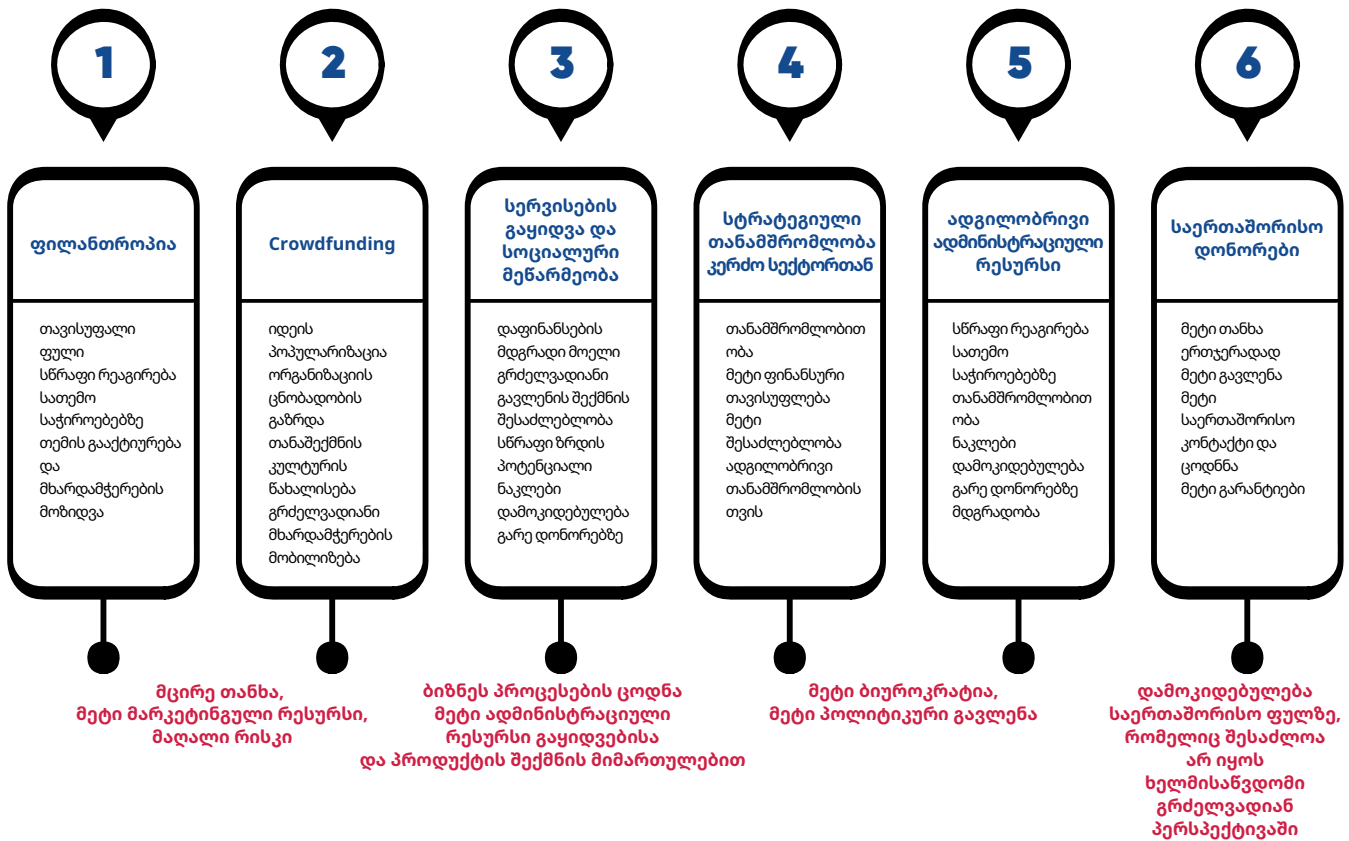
1

2

3

4

5

6

ფილანთროპია

თავისუფალი ფული
სწრაფი რეაგირება სათემო საჭიროებებზე
თემის გააქტიურება და მხარდამჭერების მოზიდვა

Crowdfunding

იდეის პოპულარიზაცია
ორგანიზაციის ცნობადობის გაზრდა
თანაშექმნის კულტურის წახალისება
გრძელვადიანი მხარდამჭერების მობილიზება

სერვისების გაყიდვა და სოციალური მეწარმეობა

დაფინანსების მდგრადი მოდელი
გრძელვადიანი გავლენის შექმნის შესაძლებლობა
სწრაფი ზრდის პოტენციალი
ნაკლები დამოკიდებულება გარე დონორებზე

სტრატეგიული თანამშრომლობა კერძო სექტორთან

თანამშრომლობითობა
მეტი ფინანსური თავისუფლება
მეტი შესაძლებლობა ადგილობრივი თანამშრომლობისთვის

ადგილობრივი ადმინისტრაციული რესურსი

სწრაფი რეაგირება სათემო საჭიროებებზე
თანამშრომლობითობა
ნაკლები დამოკიდებულება გარე დონორებზე
მდგრადობა

საერთაშორისო დონორები

მეტი თანხა ერთჯერადად
მეტი გავლენა
მეტი საერთაშორისო კონტაქტი და ცოდნა
მეტი გარანტიები

მცირე თანხა, მეტი მარკეტინგული რესურსი, მაღალი რისკი

ბიზნეს პროცესების ცოდნა მეტი ადმინისტრაციული რესურსი გაყიდვებისა და პროდუქტის შექმნის მიმართულებით

მეტი ბიუროკრატია, მეტი პოლიტიკური გავლენა

დამოკიდებულება საერთაშორისო ფულზე, რომელიც შესაძლოა არ იყოს ხელმისაწვდომი გრძელვადიან პერსპექტივაში